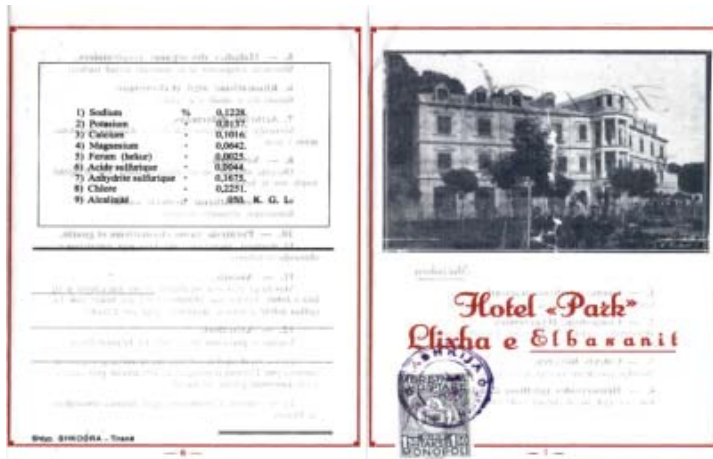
| | | |
|---|---|---|
| 1) Sodium | % | 0,1238. |
| 2) Potasium | - | 0,0157. |
| 3) Calcium | - | 0,1016. |
| 4) Magnesium | - | 0,0642. |
| 5) Ferum (hekur) | - | 0,0025. |
| 6) Acide sulfurique | - | 0,2044. |
| 7) Anhydride sulfurique | - | 0,1675. |
| 8) Chlore | - | 0,2251. |
| 9) Alcalinité | - | 050. K. G. L. |

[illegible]

Shtyp. SHKODRA - Tiranë

— 6 —

Hotel „Park"
Llixha e Elbasanit

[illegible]

MONOPOL

— 7 —